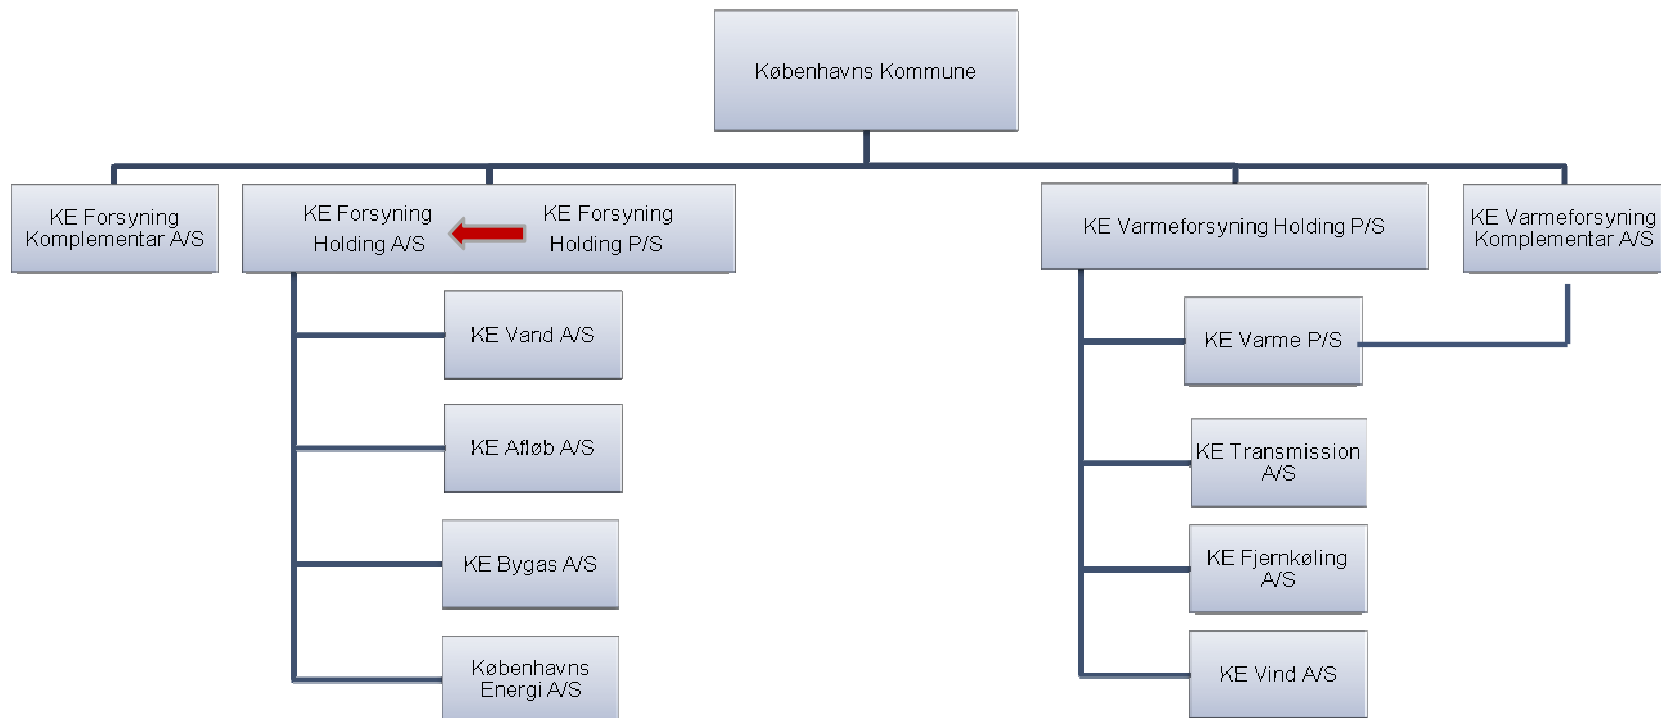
Københavns Kommune

KE Forsyning Komplementar A/S

KE Forsyning Holding A/S

KE Forsyning Holding P/S

KE Varmeforsyning Holding P/S

KE Varmeforsyning Komplementar A/S

KE Vand A/S

KE Afløb A/S

KE Bygas A/S

Københavns Energi A/S

KE Varme P/S

KE Transmission A/S

KE Fjernkøling A/S

KE Vind A/S